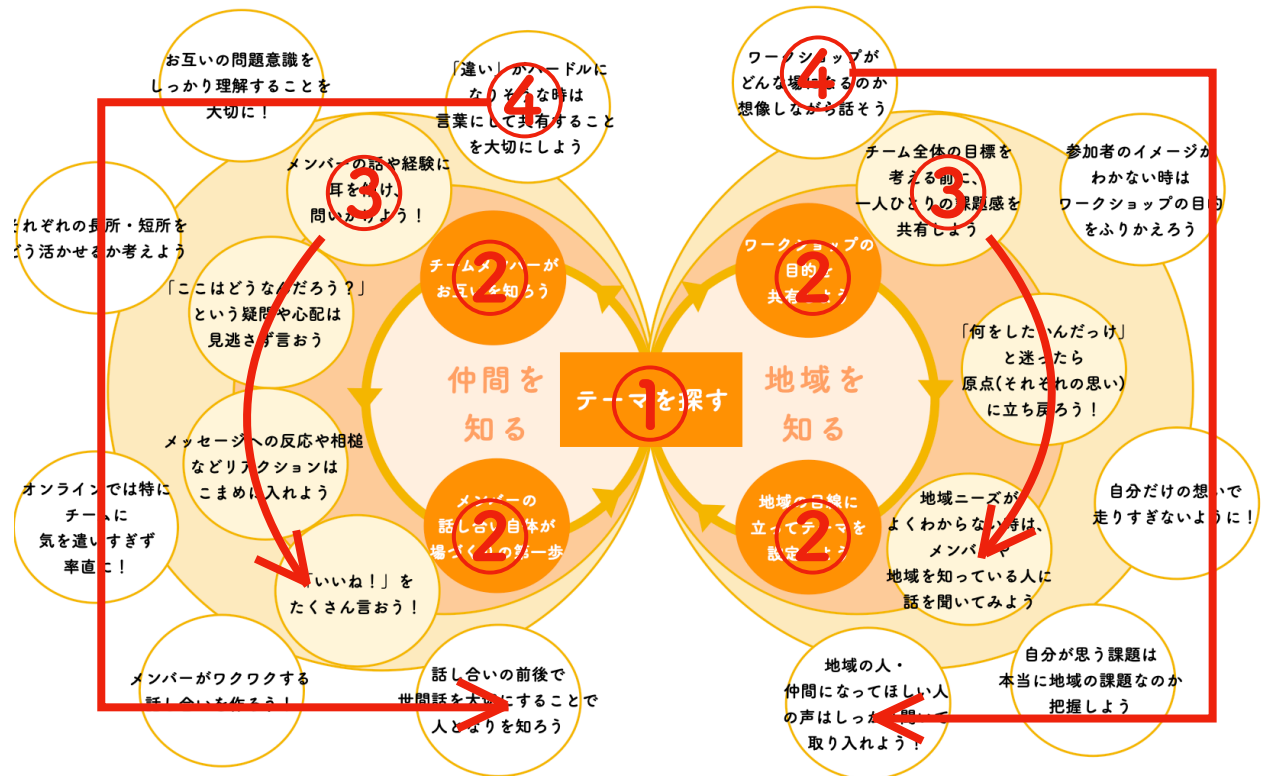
お互いの問題意識をしっかり理解することを大切に！

「違い」がハードルになりそうな時は言葉にして共有することを大切にしよう

④

ワークショップがどんな場になるのか想像しながら話そう

④

メンバーの話や経験に耳を傾け、問いかけよう！

③

チーム全体の目標を考える前に、一人ひとりの課題感を共有しよう

③

参加者のイメージがわかない時はワークショップの目的をふりかえろう

それぞれの長所・短所をどう活かせるか考えよう

チームメンバーがお互いを知ろう

②

ワークショップの目的を共有しよう

②

「ここはどうなんだろう？」という疑問や心配は見逃さず言おう

「何をしたいんだっけ」と迷ったら原点(それぞれの思い)に立ち戻ろう！

仲間を知る

テーマを探す

①

地域を知る

メッセージへの反応や相槌などリアクションはこまめに入れよう

オンラインでは特にチームに気を遣いすぎず率直に！

メンバーの話し合い自体が場づくりの第一歩

②

地域の目線に立ってテーマを設定しよう

②

地域ニーズがよくわからない時は、メンバーや地域を知っている人に話を聞いてみよう

自分だけの想いで走りすぎないように！

「いいね！」をたくさん言おう！

メンバーがワクワクする話し合いを作ろう！

話し合いの前後で世間話を大切にすることで人となりを知ろう

地域の人・仲間になってほしい人の声はしっかり聞いて取り入れよう！

自分が思う課題は本当に地域の課題なのか把握しよう